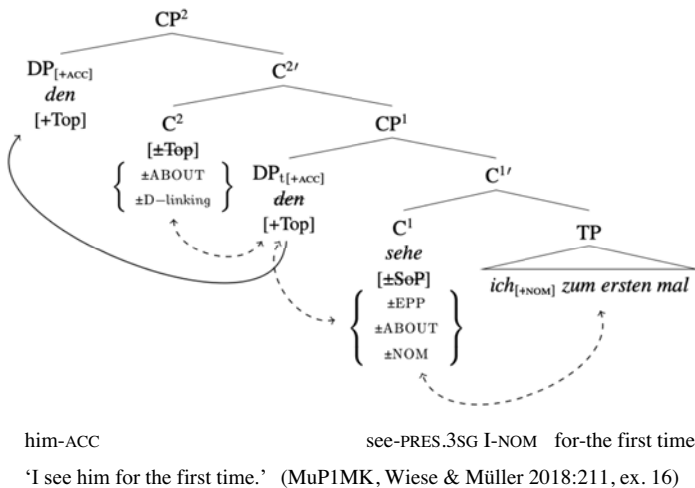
$CP^2$

$DP_{[+ACC]}$
*den*
[+Top]

$C^{2\prime}$

$C^2$
[±Top]
{ ±ABOUT
±D−linking }

$CP^1$

$DP_{t[+ACC]}$
*den*
[+Top]

$C^{1\prime}$

$C^1$
*sehe*
[±SoP]
{ ±EPP
±ABOUT
±NOM }

TP

*ich*$_{[+NOM]}$ *zum ersten mal*

him-ACC see-PRES.3SG I-NOM for-the first time

'I see him for the first time.' (MuP1MK, Wiese & Müller 2018:211, ex. 16)